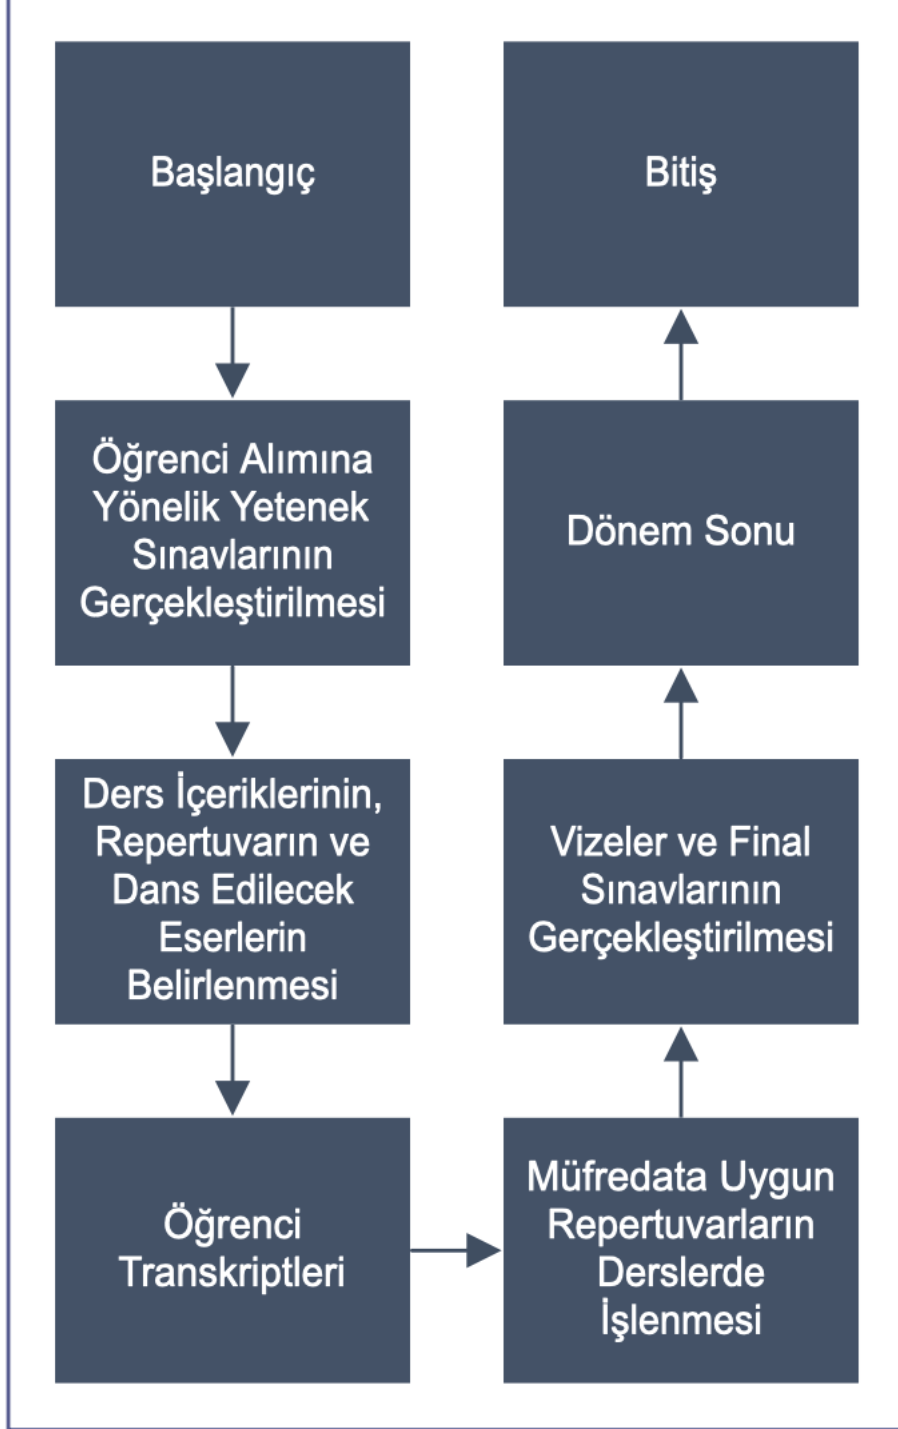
Başlangıç

Öğrenci Alımına Yönelik Yetenek Sınavlarının Gerçekleştirilmesi

Ders İçeriklerinin, Repertuvarın ve Dans Edilecek Eserlerin Belirlenmesi

Öğrenci Transkriptleri

Müfredata Uygun Repertuvarların Derslerde İşlenmesi

Vizeler ve Final Sınavlarının Gerçekleştirilmesi

Dönem Sonu

Bitiş